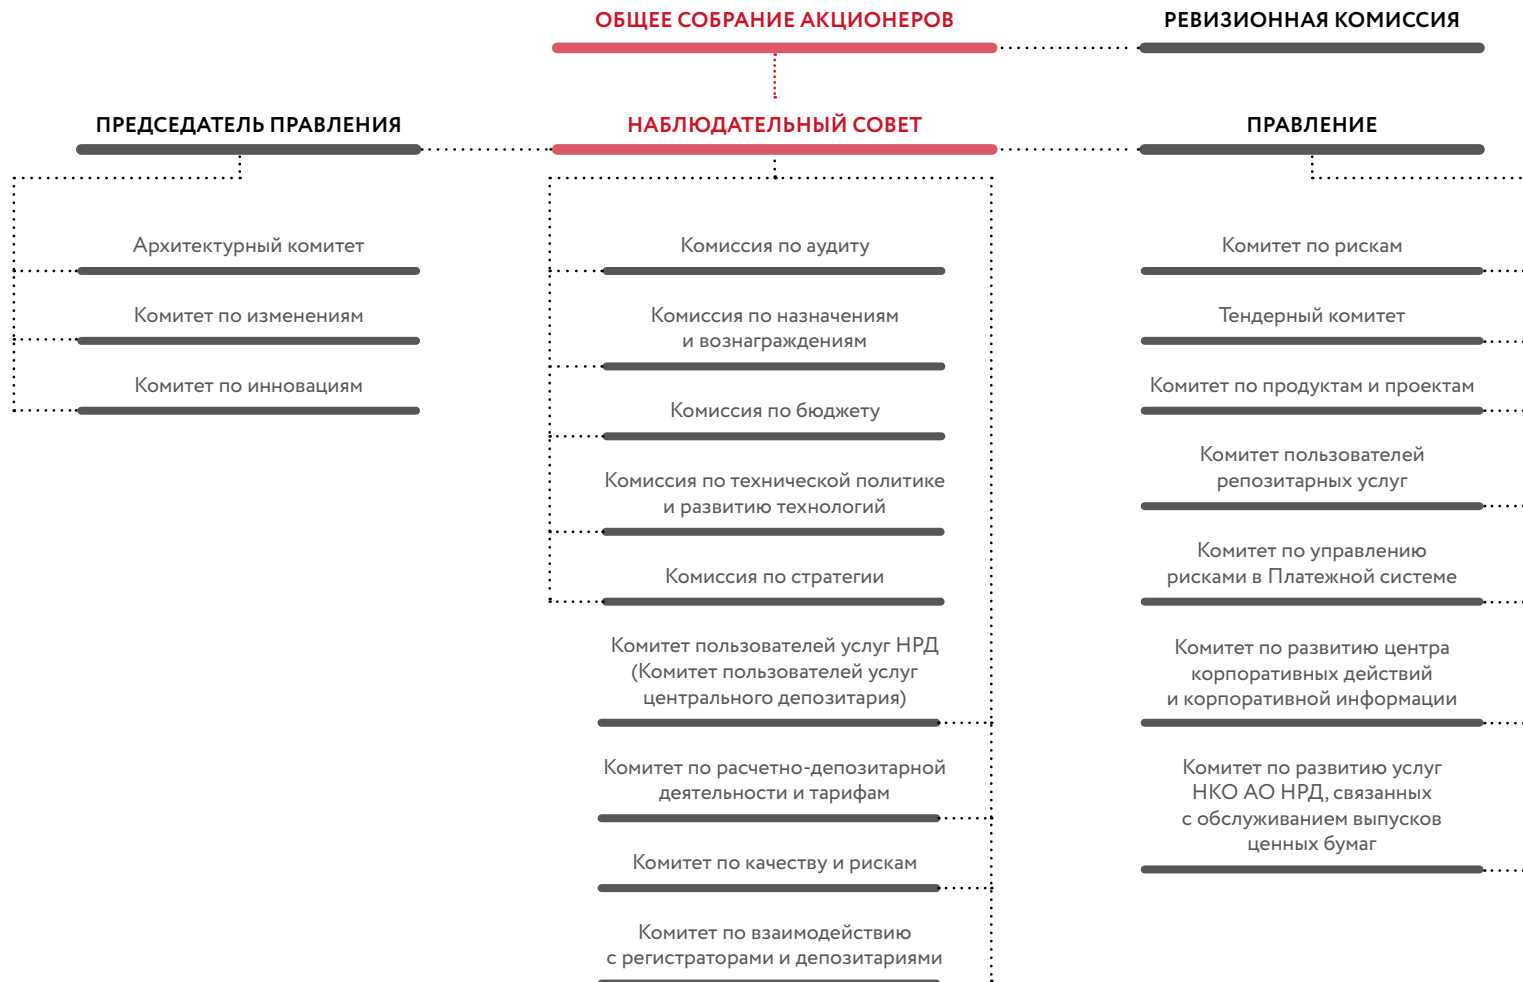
ОБЩЕЕ СОБРАНИЕ АКЦИОНЕРОВ

РЕВИЗИОННАЯ КОМИССИЯ

ПРЕДСЕДАТЕЛЬ ПРАВЛЕНИЯ

НАБЛЮДАТЕЛЬНЫЙ СОВЕТ

ПРАВЛЕНИЕ

Архитектурный комитет

Комитет по изменениям

Комитет по инновациям

Комиссия по аудиту

Комиссия по назначениям и вознаграждениям

Комиссия по бюджету

Комиссия по технической политике и развитию технологий

Комиссия по стратегии

Комитет пользователей услуг НРД (Комитет пользователей услуг центрального депозитария)

Комитет по расчетно-депозитарной деятельности и тарифам

Комитет по качеству и рискам

Комитет по взаимодействию с регистраторами и депозитариями

Комитет по рискам

Тендерный комитет

Комитет по продуктам и проектам

Комитет пользователей репозитарных услуг

Комитет по управлению рисками в Платежной системе

Комитет по развитию центра корпоративных действий и корпоративной информации

Комитет по развитию услуг НКО АО НРД, связанных с обслуживанием выпусков ценных бумаг